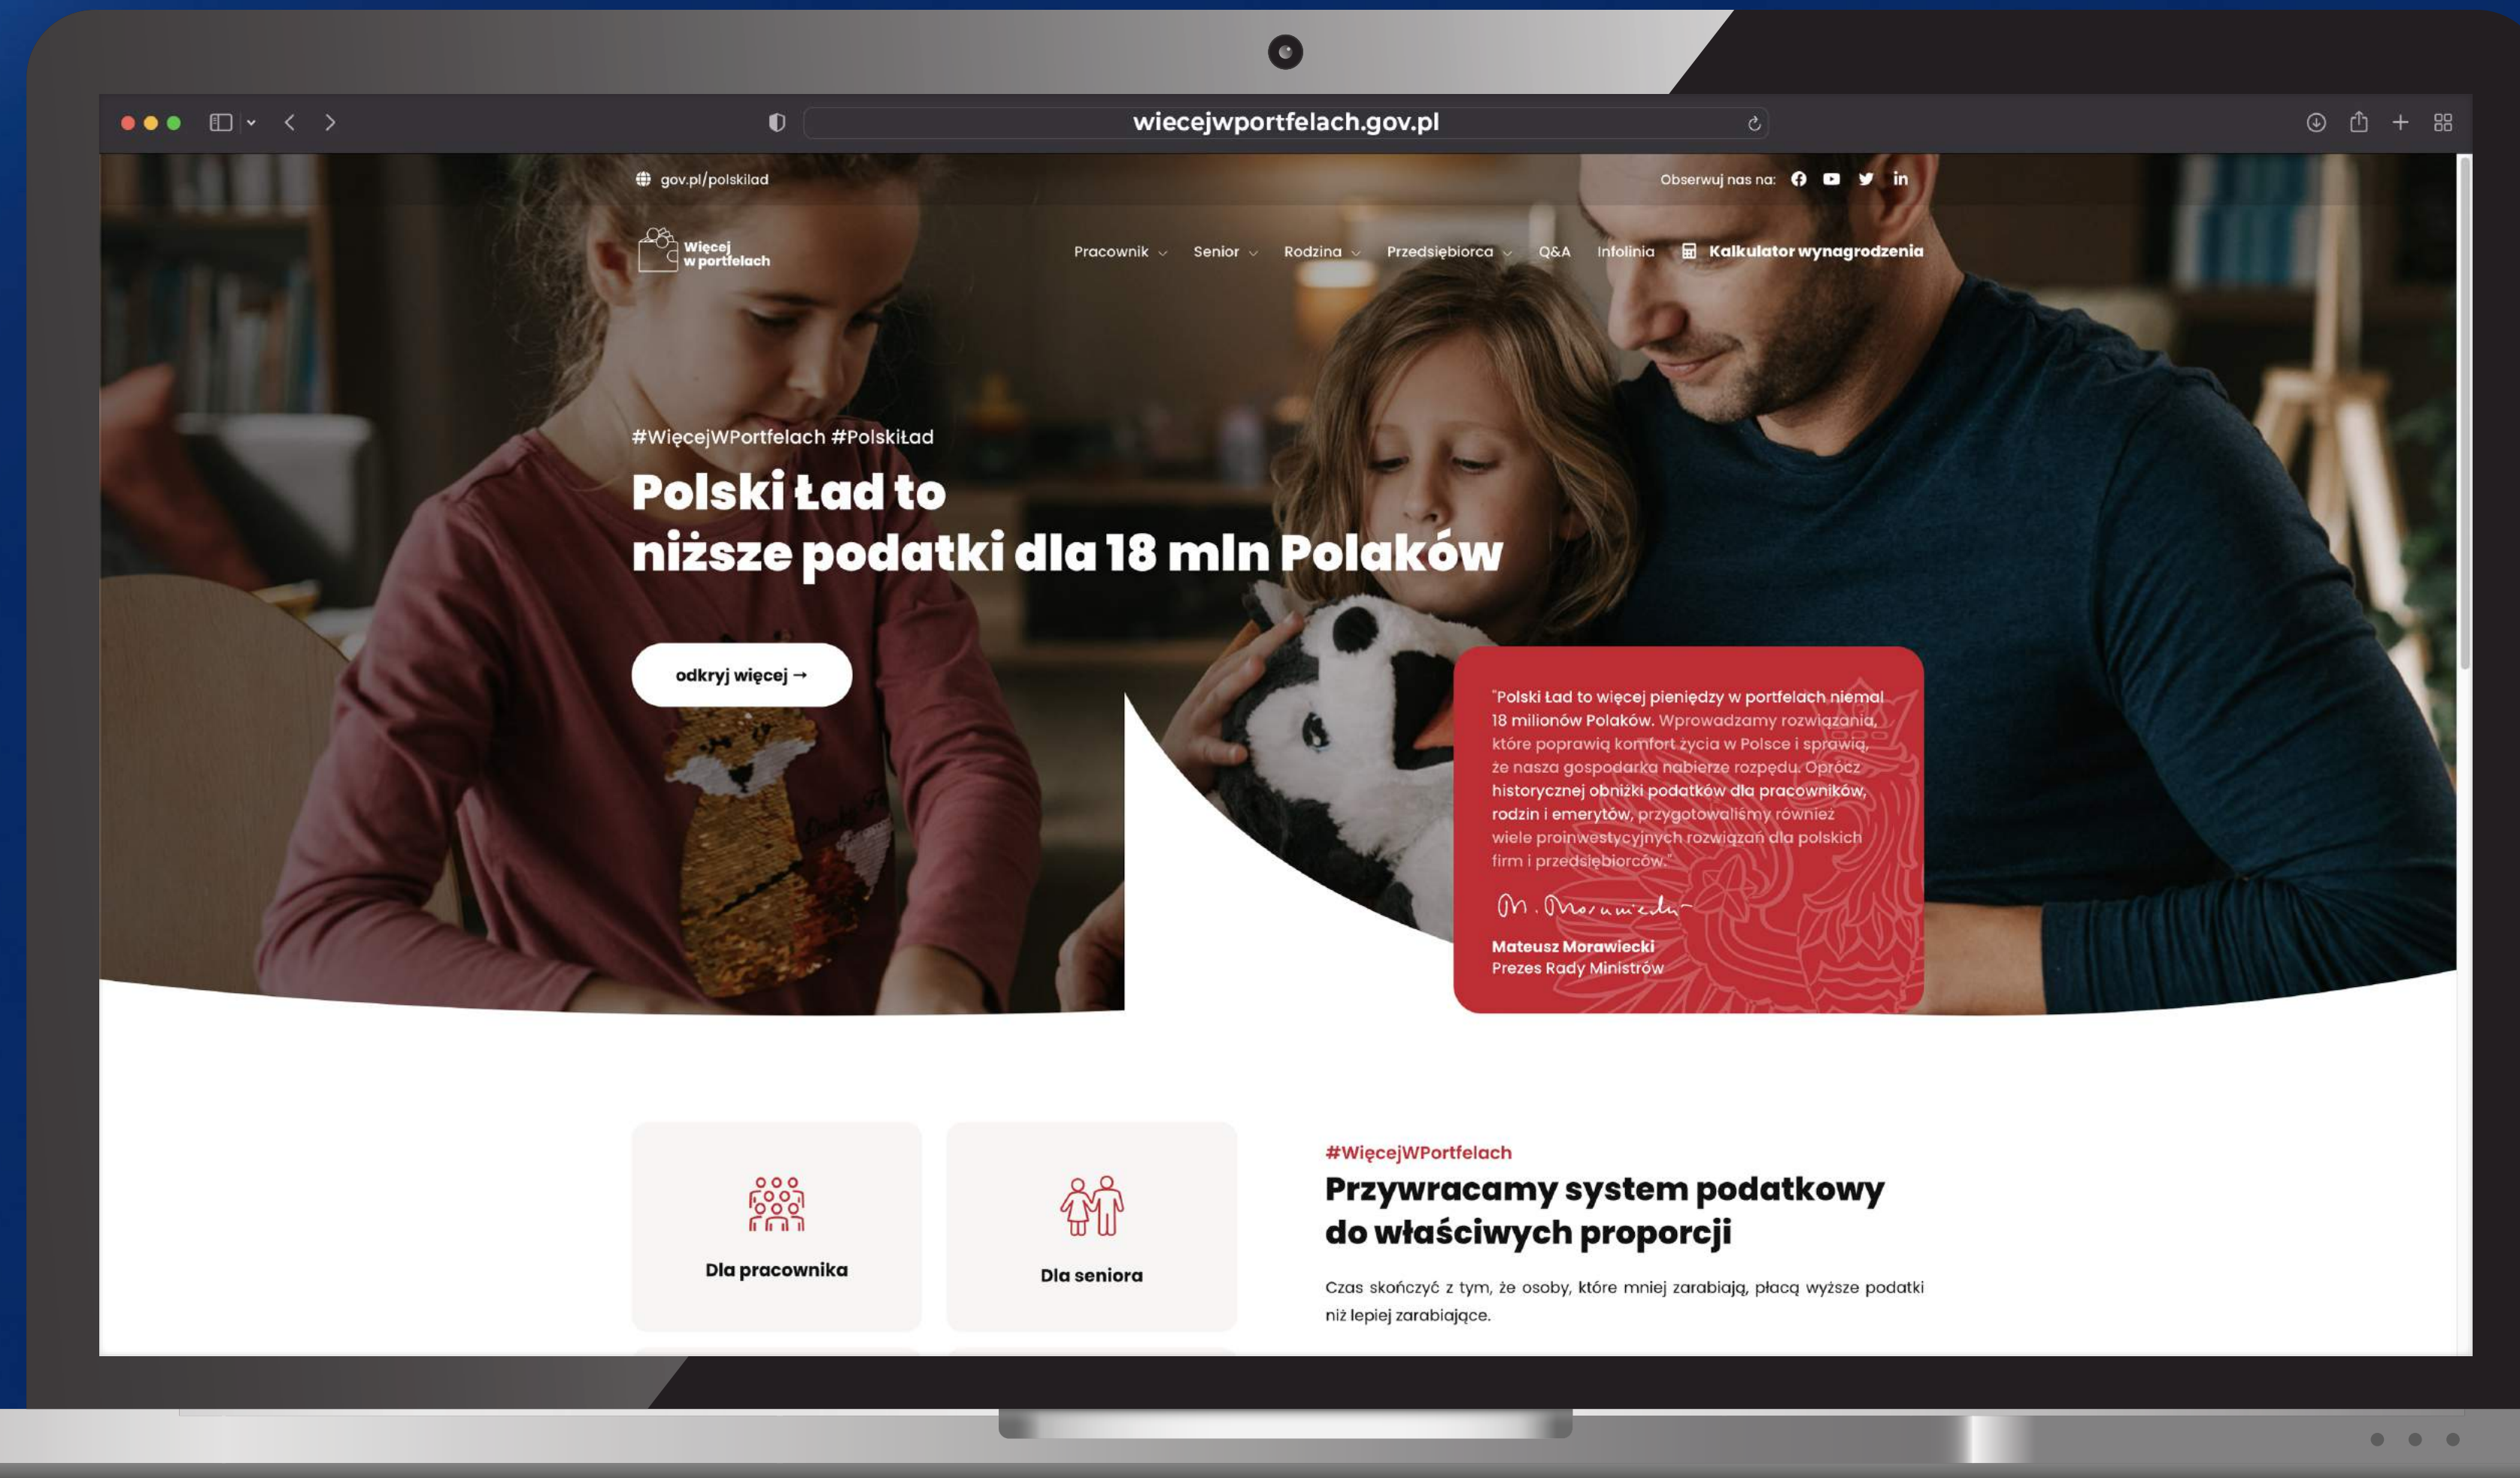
wiecejwportfelach.gov.pl

gov.pl/polskilad

Obserwuj nas na:

Więcej w portfelach

Pracownik Senior Rodzina Przedsiębiorca Q&A Infolinia Kalkulator wynagrodzenia

#WięcejWPortfelach #PolskiŁad

Polski Ład to niższe podatki dla 18 mln Polaków

odkryj więcej →

"Polski Ład to więcej pieniędzy w portfelach niemal 18 milionów Polaków. Wprowadzamy rozwiązania, które poprawią komfort życia w Polsce i sprawią, że nasza gospodarka nabierze rozpędu. Oprócz historycznej obniżki podatków dla pracowników, rodzin i emerytów, przygotowaliśmy również wiele proinwestycyjnych rozwiązań dla polskich firm i przedsiębiorców."

M. Morawiecki

Mateusz Morawiecki
Prezes Rady Ministrów

Dla pracownika

Dla seniora

#WięcejWPortfelach

Przywracamy system podatkowy do właściwych proporcji

Czas skończyć z tym, że osoby, które mniej zarabiają, płacą wyższe podatki niż lepiej zarabiające.